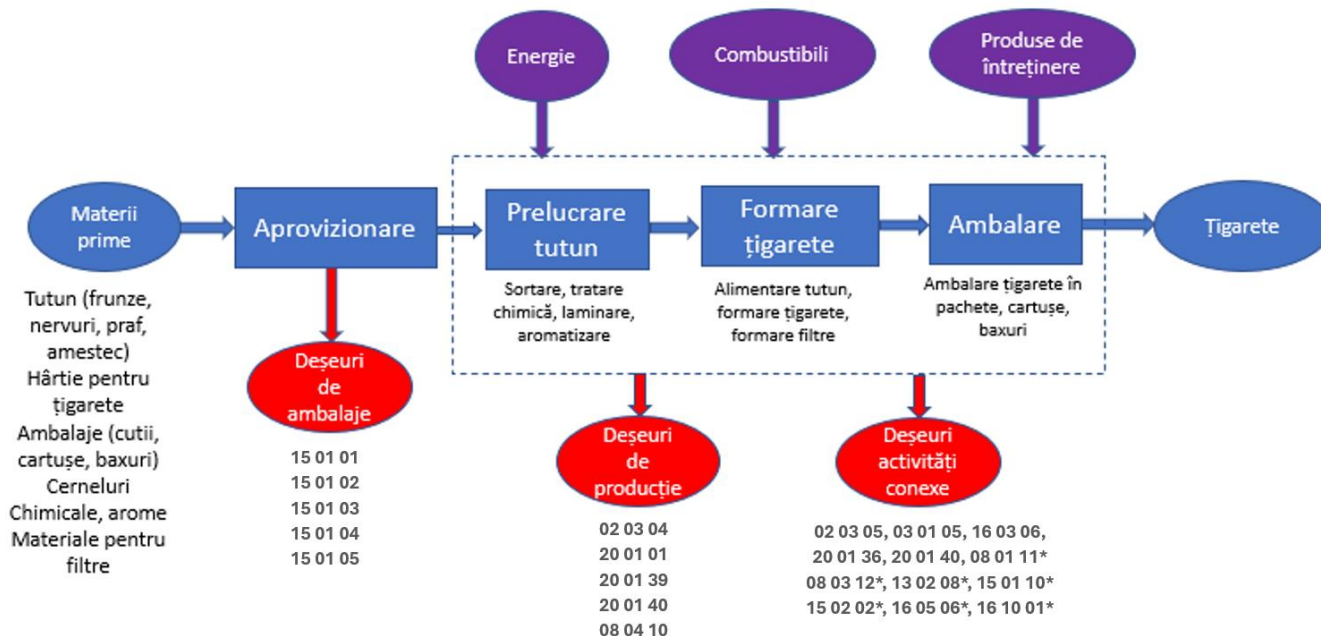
Energie

Combustibili

Produse de întreținere

Materii prime

Aprovizionare

Prelucrare tutun

Formare țigarete

Ambalare

Țigarete

Tutun (frunze, nervuri, praf, amestec)
Hârtie pentru țigarete
Ambalaje (cutii, cartușe, baxuri)
Cerneluri
Chimicale, arome
Materiale pentru filtre

Sortare, tratare chimică, laminare, aromatizare

Alimentare tutun, formare țigarete, formare filtre

Ambalare țigarete în pachete, cartușe, baxuri

Deșeuri de ambalaje

15 01 01
15 01 02
15 01 03
15 01 04
15 01 05

Deșeuri de producție

02 03 04
20 01 01
20 01 39
20 01 40
08 04 10

Deșeuri activități conexe

02 03 05, 03 01 05, 16 03 06, 20 01 36, 20 01 40, 08 01 11*
08 03 12*, 13 02 08*, 15 01 10*
15 02 02*, 16 05 06*, 16 10 01*